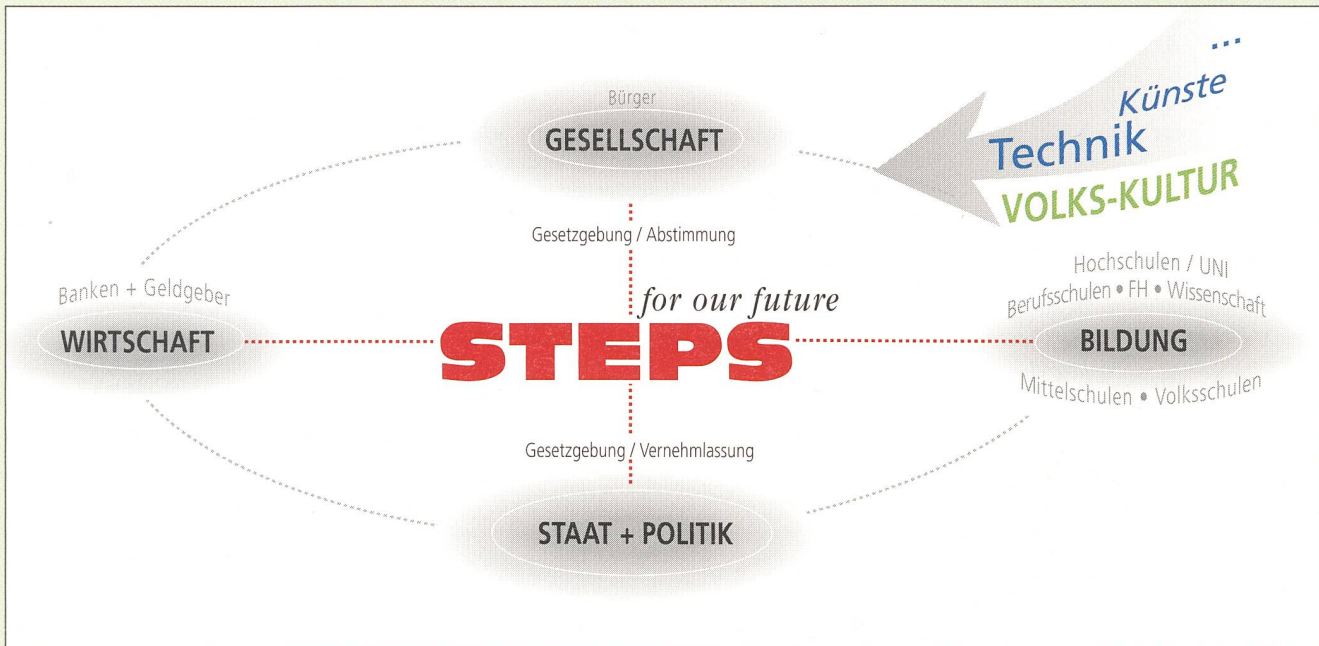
Bürger
GESELLSCHAFT

...
Künste
Technik
VOLKS-KULTUR

Gesetzgebung / Abstimmung

Banken + Geldgeber
WIRTSCHAFT

for our future
STEPS

Hochschulen / UNI
Berufsschulen • FH • Wissenschaft
BILDUNG
Mittelschulen • Volksschulen

Gesetzgebung / Vernehmlassung

STAAT + POLITIK